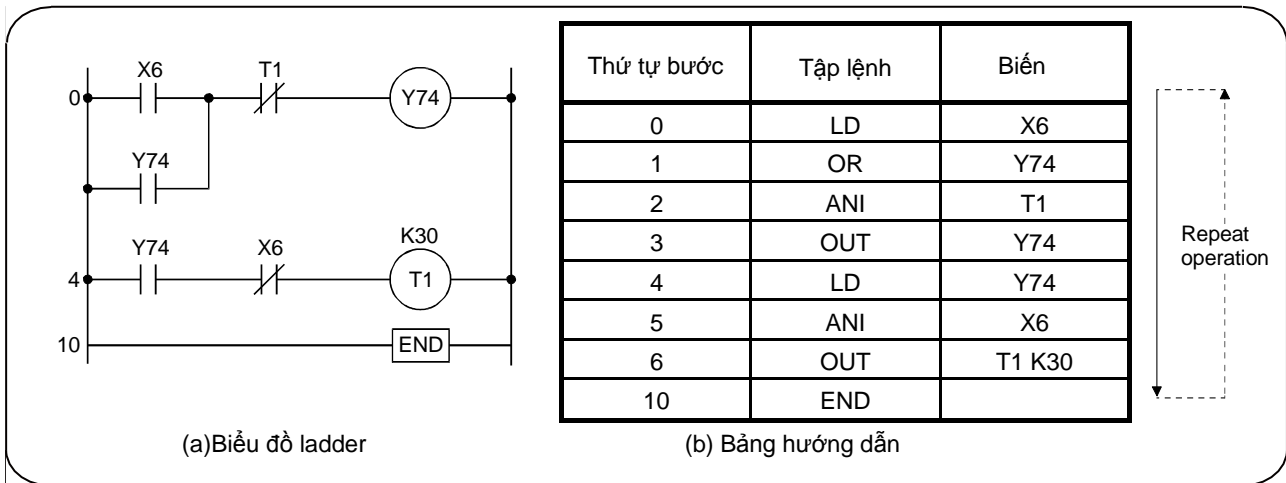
0
X6
T1
Y74
Y74
Y74
X6
K30
4
T1
10
END

(a)Biểu đồ ladder

| Thứ tự bước | Tập lệnh | Biến |
|---|---|---|
| 0 | LD | X6 |
| 1 | OR | Y74 |
| 2 | ANI | T1 |
| 3 | OUT | Y74 |
| 4 | LD | Y74 |
| 5 | ANI | X6 |
| 6 | OUT | T1 K30 |
| 10 | END | |

(b) Bảng hướng dẫn

Repeat operation